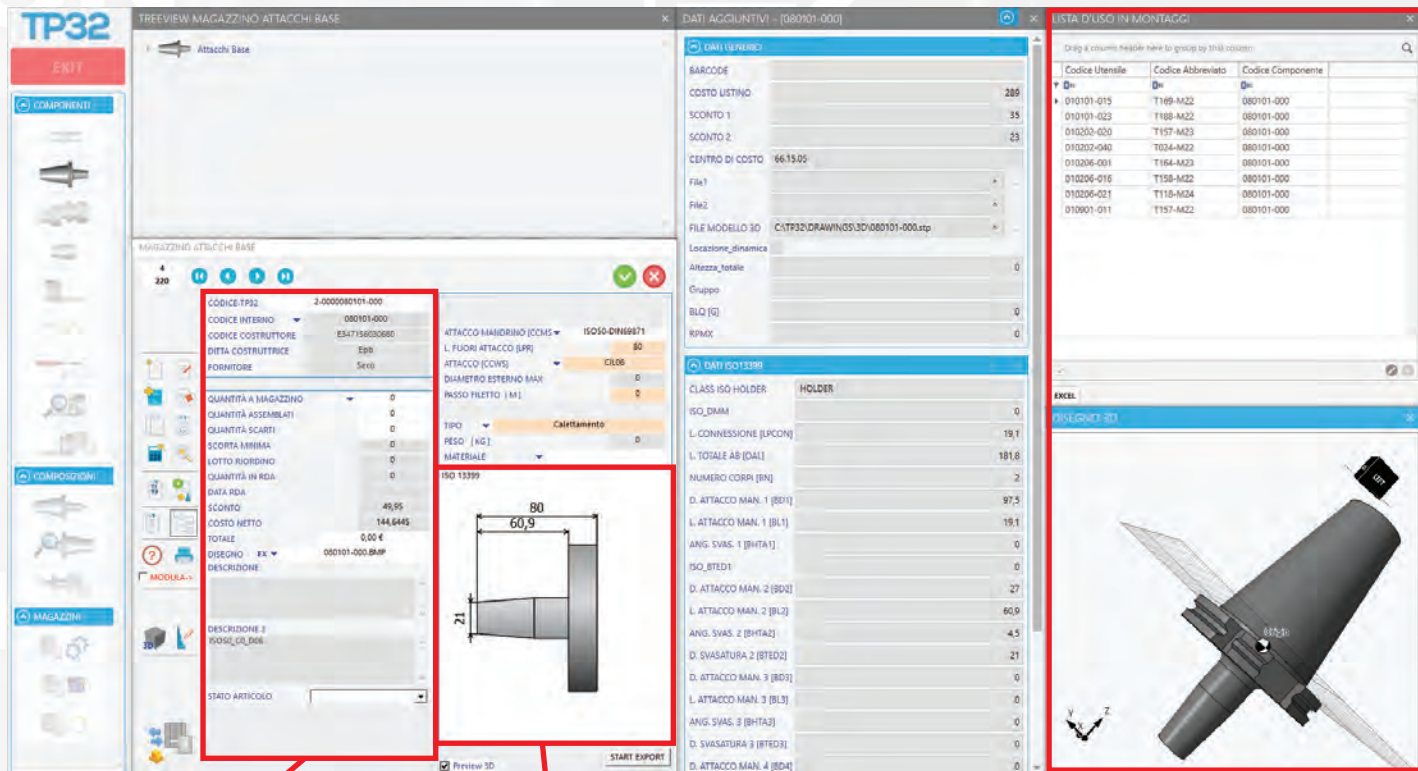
TP32

EXIT

COMPONENTI

COMPOSIZIONI

MAGAZZINI

TREEVIEW MAGAZZINO ATTACCHI BASE

Attacchi Base

MAGAZZINO ATTACCHI BASE

4
220

| CODICE-TP32 | 2-0000080101-000 |
|---|---|
| CODICE INTERNO | 080101-000 |
| CODICE COSTRUTTORE | E347156030680 |
| DITTA COSTRUTTRICE | Epb |
| FORNITORE | Sero |

| QUANTITÀ A MAGAZZINO | 0 |
|---|---|
| QUANTITÀ ASSEMBLATI | 0 |
| QUANTITÀ SCARTI | 0 |
| SCORTA MINIMA | 0 |
| LOTTO RIORDINO | 0 |
| QUANTITÀ IN RDA | 0 |
| DATA RDA | |
| SCONTO | 49,95 |
| COSTO NETTO | 144,6445 |
| TOTALE | 0,00 € |
| DISEGNO EX | 080101-000.BMP |

DESCRIZIONE

DESCRIZIONE 2
ISO50_C0_D06

STATO ARTICOLO

MODULA->

| ATTACCO MANDRINO [CCMS] | ISO50-DIN69871 |
|---|---|
| L. FUORI ATTACCO [LPR] | 80 |
| ATTACCO [CCWS] | CIL06 |
| DIAMETRO ESTERNO MAX | 0 |
| PASSO FILETTO [ M ] | 0 |

| TIPO | Calettamento |
|---|---|
| PESO [ KG ] | 0 |
| MATERIALE | |

ISO 13399

80
60,9
21

Preview 3D

START EXPORT

DATI AGGIUNTIVI - [080101-000]

DATI GENERICI

| BARCODE | |
|---|---|
| COSTO LISTINO | 289 |
| SCONTO 1 | 35 |
| SCONTO 2 | 23 |
| CENTRO DI COSTO | 66.15.05 |
| File1 | |
| File2 | |
| FILE MODELLO 3D | C:\TP32\DRAWINGS\3D\080101-000.stp |
| Locazione_dinamica | |
| Altezza_totale | 0 |
| Gruppo | |
| BLQ [G] | 0 |
| RPMX | 0 |

DATI ISO13399

| CLASS ISO HOLDER | HOLDER |
|---|---|
| ISO_DMM | 0 |
| L. CONNESSIONE [LPCON] | 19,1 |
| L. TOTALE AB [OAL] | 181,8 |
| NUMERO CORPI [BN] | 2 |
| D. ATTACCO MAN. 1 [BD1] | 97,5 |
| L. ATTACCO MAN. 1 [BL1] | 19,1 |
| ANG. SVAS. 1 [BHTA1] | 0 |
| ISO_BTED1 | 0 |
| D. ATTACCO MAN. 2 [BD2] | 27 |
| L. ATTACCO MAN. 2 [BL2] | 60,9 |
| ANG. SVAS. 2 [BHTA2] | 4,5 |
| D. SVASATURA 2 [BTED2] | 21 |
| D. ATTACCO MAN. 3 [BD3] | 0 |
| L. ATTACCO MAN. 3 [BL3] | 0 |
| ANG. SVAS. 3 [BHTA3] | 0 |
| D. SVASATURA 3 [BTED3] | 0 |
| D. ATTACCO MAN. 4 [BD4] | 0 |

LISTA D'USO IN MONTAGGI

Drag a column header here to group by that column

| Codice Utensile | Codice Abbreviato | Codice Componente |
|---|---|---|
| 010101-015 | T169-M22 | 080101-000 |
| 010101-023 | T188-M22 | 080101-000 |
| 010202-020 | T157-M23 | 080101-000 |
| 010202-040 | T024-M22 | 080101-000 |
| 010206-001 | T164-M23 | 080101-000 |
| 010206-016 | T158-M22 | 080101-000 |
| 010206-021 | T118-M24 | 080101-000 |
| 010901-011 | T157-M22 | 080101-000 |

EXCEL

DISEGNO 3D

LEFT

Y X Z